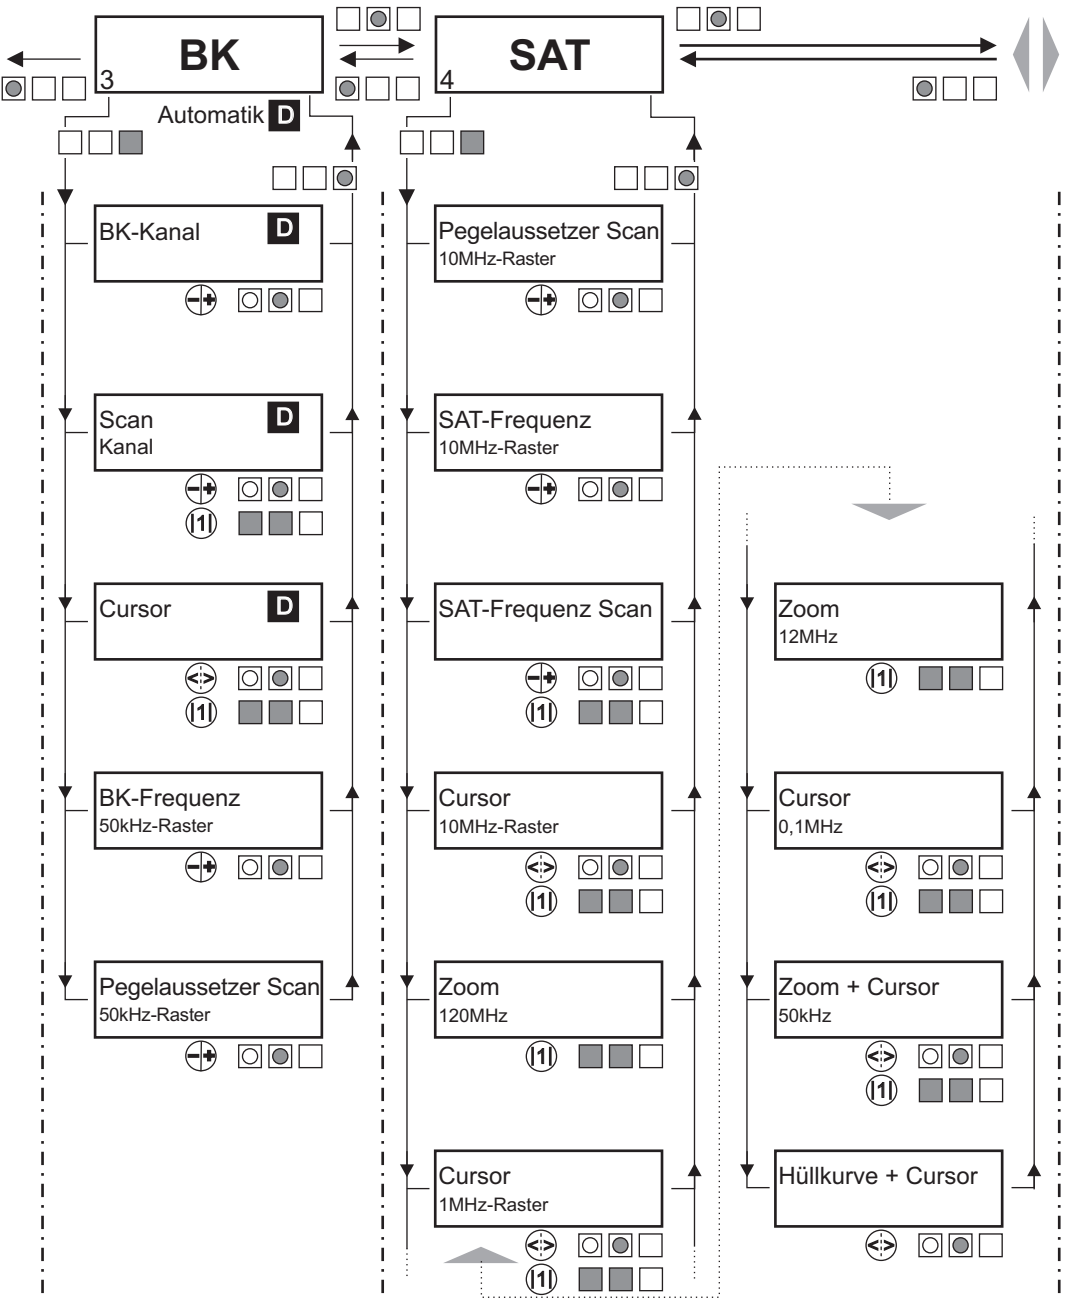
BK
3
Automatik D

SAT
4

BK-Kanal D

Scan
Kanal D

Cursor D

BK-Frequenz
50kHz-Raster

Pegelaussetzer Scan
50kHz-Raster

Pegelaussetzer Scan
10MHz-Raster

SAT-Frequenz
10MHz-Raster

SAT-Frequenz Scan

Cursor
10MHz-Raster

Zoom
120MHz

Cursor
1MHz-Raster

Zoom
12MHz

Cursor
0,1MHz

Zoom + Cursor
50kHz

Hüllkurve + Cursor